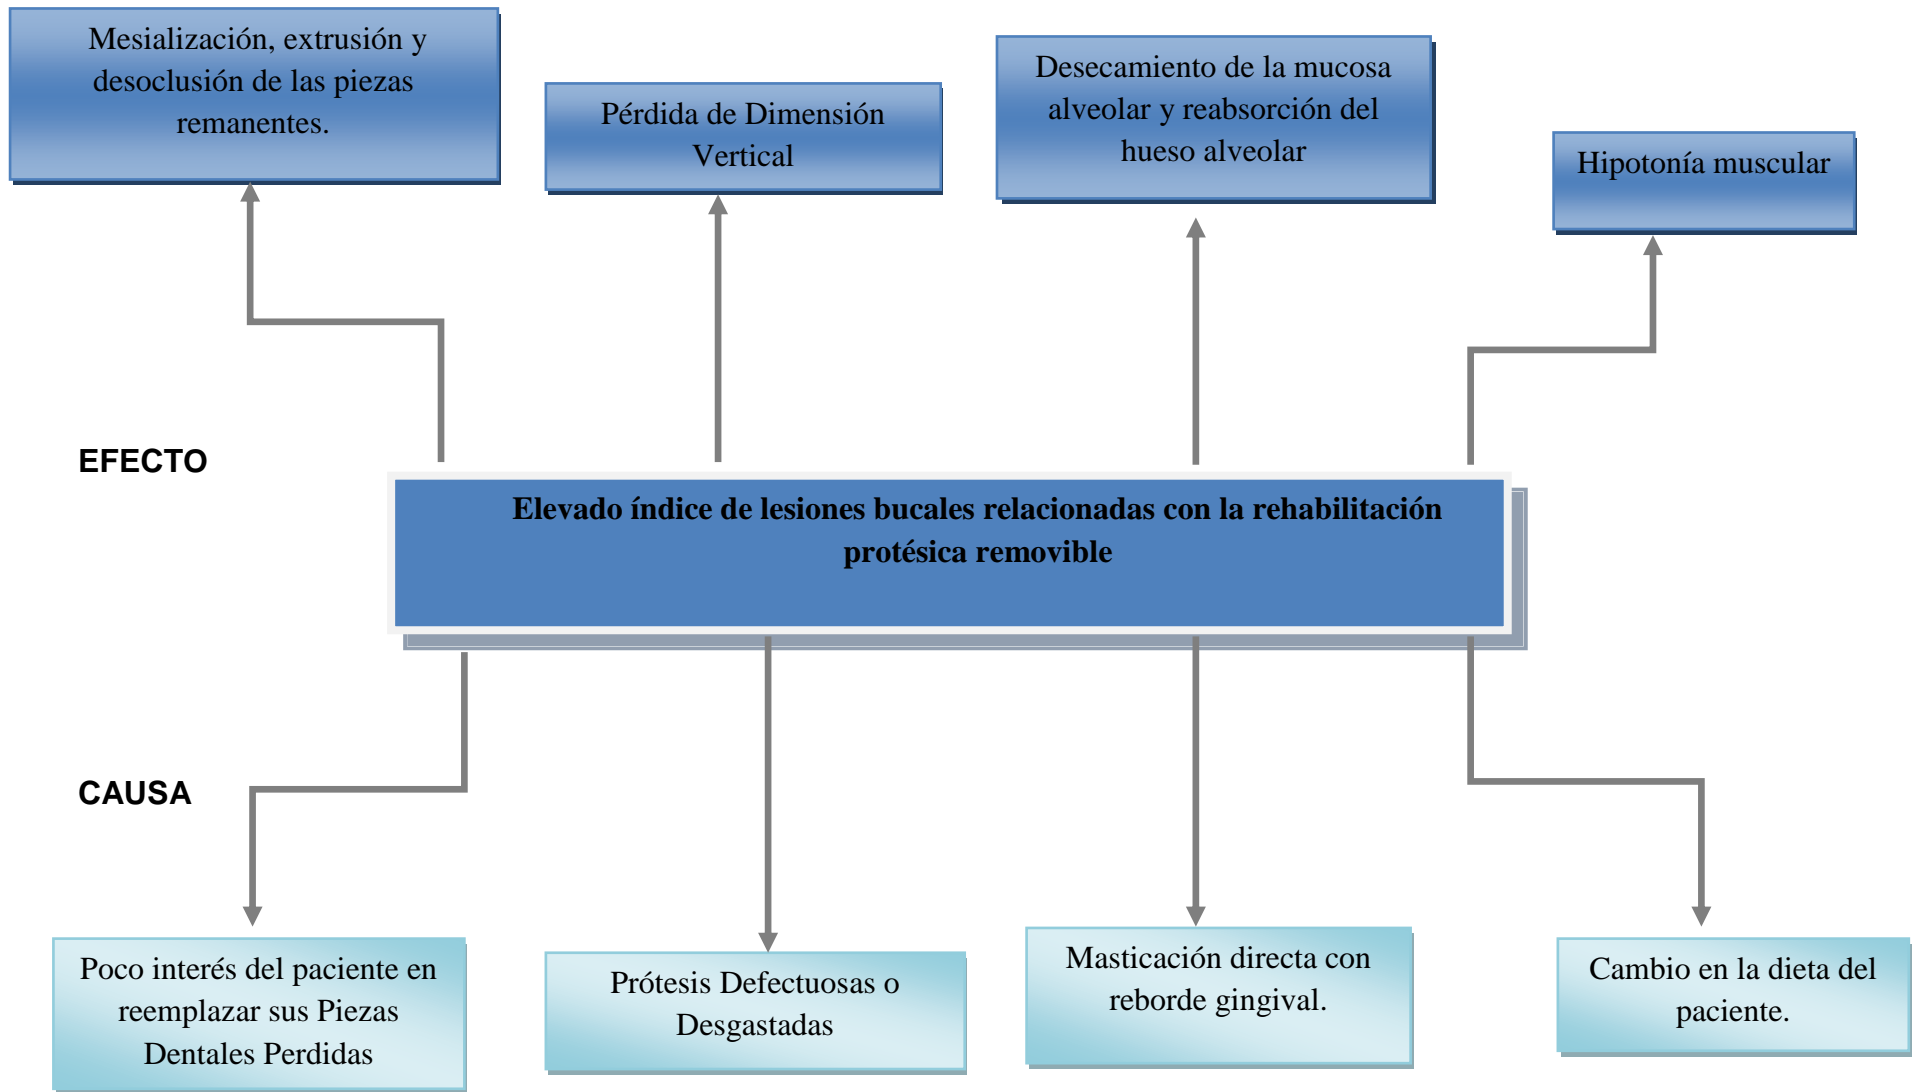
Mesialización, extrusión y desoclusión de las piezas remanentes.

Pérdida de Dimensión Vertical

Desecamiento de la mucosa alveolar y reabsorción del hueso alveolar

Hipotonía muscular

EFECTO

Elevado índice de lesiones bucales relacionadas con la rehabilitación protésica removible

CAUSA

Poco interés del paciente en reemplazar sus Piezas Dentales Perdidas

Prótesis Defectuosas o Desgastadas

Masticación directa con reborde gingival.

Cambio en la dieta del paciente.